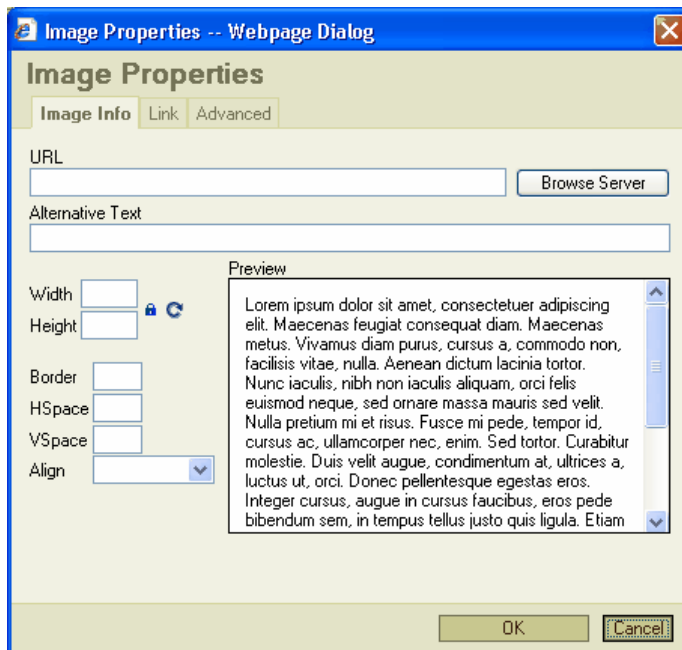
Image Properties -- Webpage Dialog

Image Properties

Image Info | Link | Advanced

URL

Browse Server

Alternative Text

Preview

Width

Height

Border

HSpace

VSpace

Align

Lorem ipsum dolor sit amet, consectetuer adipiscing elit. Maecenas feugiat consequat diam. Maecenas metus. Vivamus diam purus, cursus a, commodo non, facilisis vitae, nulla. Aenean dictum lacinia tortor. Nunc iaculis, nibh non iaculis aliquam, orci felis euismod neque, sed ornare massa mauris sed velit. Nulla pretium mi et risus. Fusce mi pede, tempor id, cursus ac, ullamcorper nec, enim. Sed tortor. Curabitur molestie. Duis velit augue, condimentum at, ultrices a, luctus ut, orci. Donec pellentesque egestas eros. Integer cursus, augue in cursus faucibus, eros pede bibendum sem, in tempus tellus justo quis ligula. Etiam

OK

Cancel